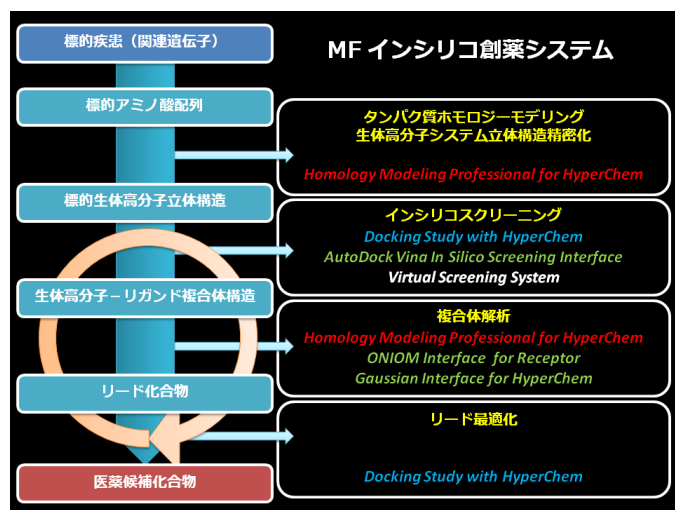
標的疾患（関連遺伝子）

MF インシリコ創薬システム

標的アミノ酸配列

タンパク質ホモロジーモデリング
生体高分子システム立体構造精密化

Homology Modeling Professional for HyperChem

標的生体高分子立体構造

インシリコスクリーニング
Docking Study with HyperChem
AutoDock Vina In Silico Screening Interface
Virtual Screening System

生体高分子－リガンド複合体構造

複合体解析
Homology Modeling Professional for HyperChem
ONIOM Interface for Receptor
Gaussian Interface for HyperChem

リード化合物

リード最適化

Docking Study with HyperChem

医薬候補化合物